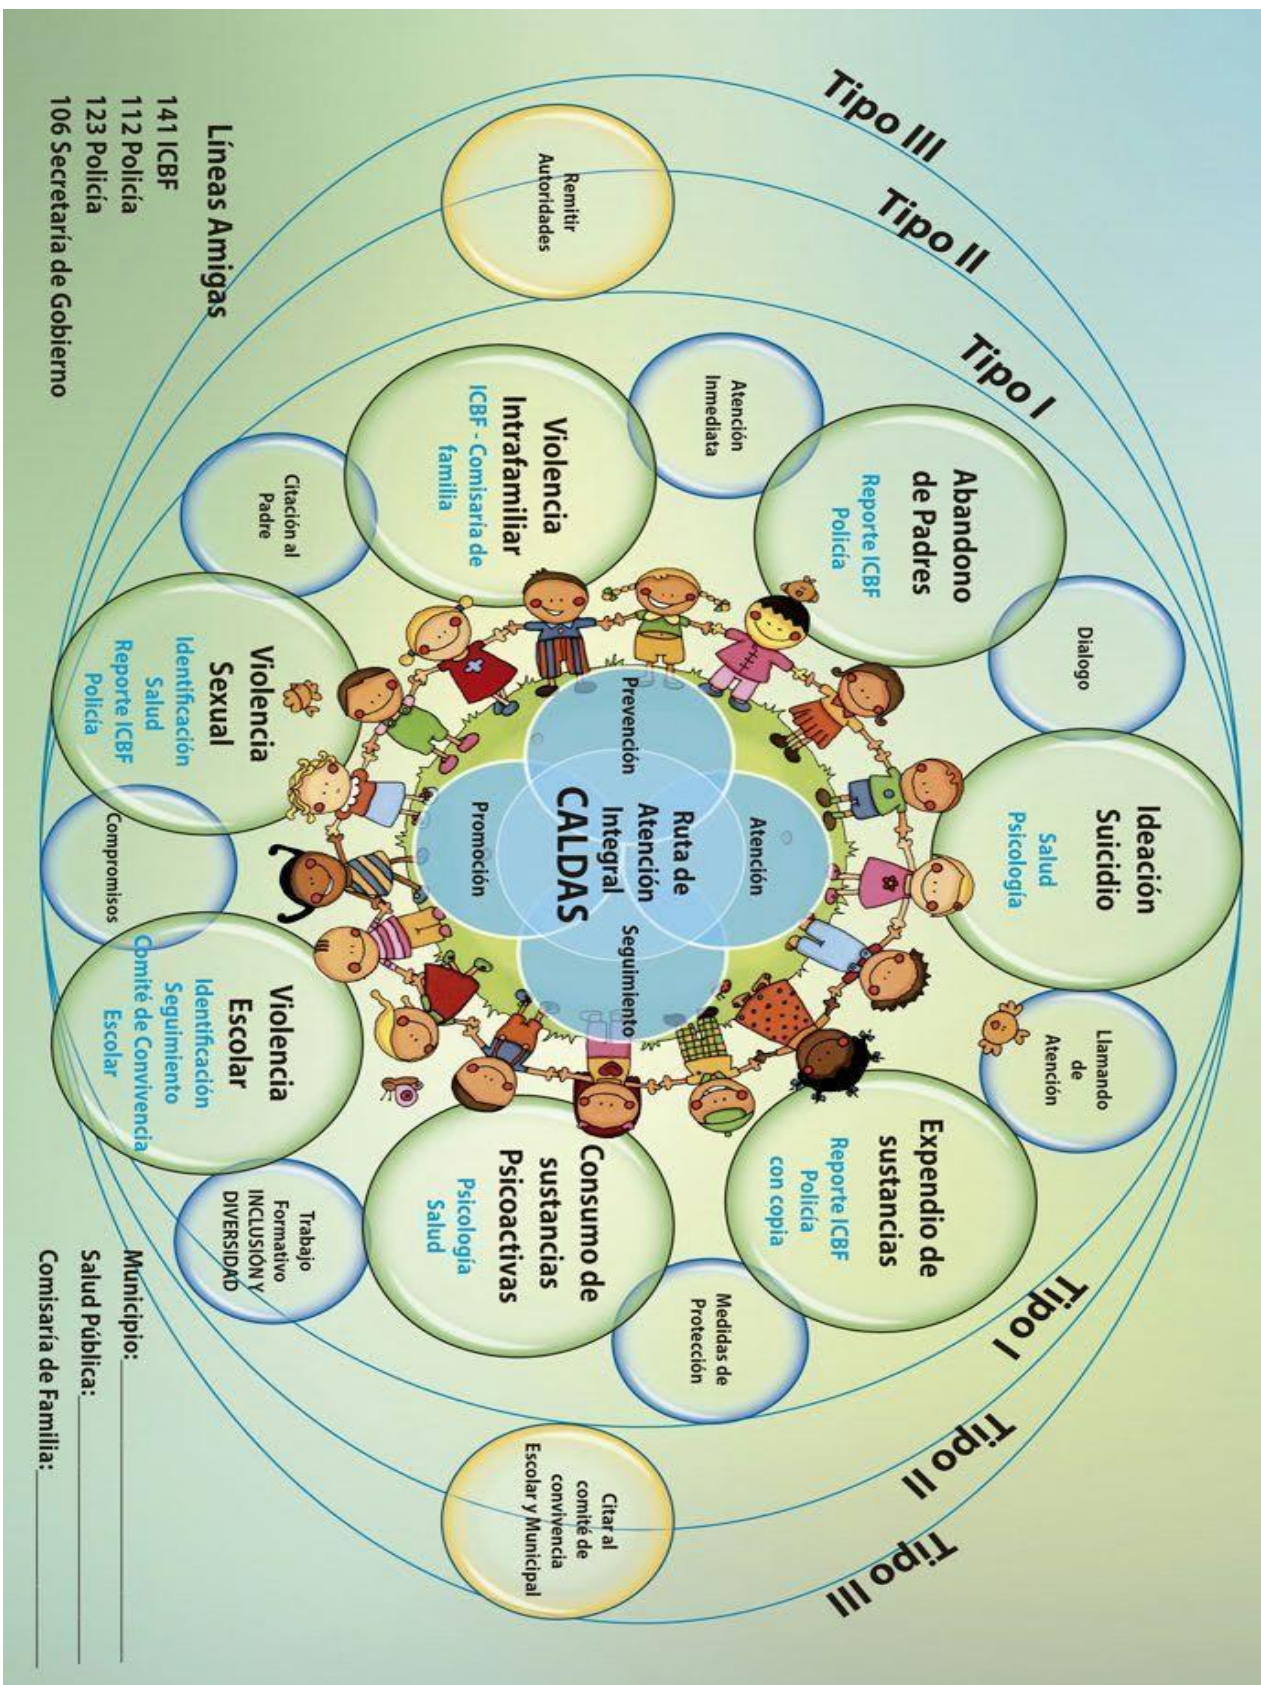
Tipo III
Tipo II
Tipo I

Líneas Amigas
141 ICBF
112 Policía
123 Policía
106 Secretaría de Gobierno

Remitir Autoridades

Atención Inmediata

Abandono de Padres
Reporte ICBF
Policía

Diálogo

Ideación Suicidio
Salud
Psicología

Llamando de Atención

Expendio de sustancias
Reporte ICBF
Policía
con copia

Medidas de Protección

Citar al comité de convivencia Escolar y Municipal

Violencia Intrafamiliar
ICBF - Comisaria de familia

Citación al Padre

Violencia Sexual
Identificación
Salud
Reporte ICBF
Policía

Compromisos

Violencia Escolar
Identificación
Seguimiento
Comité de Convivencia Escolar

Trabajo Formativo
INCLUSIÓN Y DIVERSIDAD

Consumo de sustancias Psicoactivas
Psicología
Salud

Prevención
Atención
Promoción
Seguimiento
Ruta de Atención Integral
CALDAS

Tipo I
Tipo II
Tipo III

Municipio: ____________
Salud Pública: ____________
Comisaría de Familia: ____________